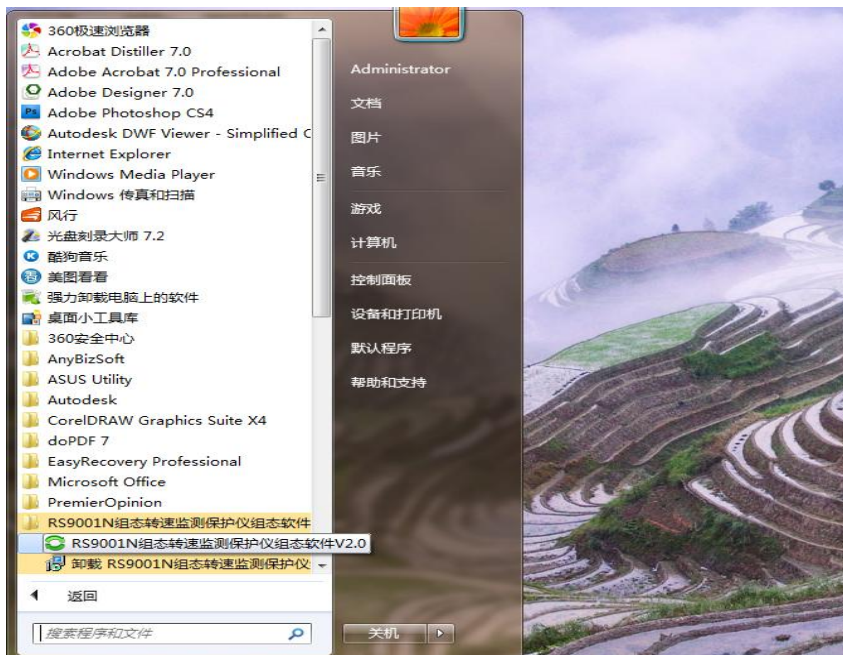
360极速浏览器
Acrobat Distiller 7.0
Adobe Acrobat 7.0 Professional
Adobe Designer 7.0
Adobe Photoshop CS4
Autodesk DWF Viewer - Simplified C
Internet Explorer
Windows Media Player
Windows 传真和扫描
风行
光盘刻录大师 7.2
酷狗音乐
美图看看
强力卸载电脑上的软件
桌面小工具库
360安全中心
AnyBizSoft
ASUS Utility
Autodesk
CorelDRAW Graphics Suite X4
doPDF 7
EasyRecovery Professional
Microsoft Office
PremierOpinion
RS9001N组态转速监测保护仪组态软件
RS9001N组态转速监测保护仪组态软件V2.0
卸载 RS9001N组态转速监测保护仪
返回
搜索程序和文件

Administrator
文档
图片
音乐
游戏
计算机
控制面板
设备和打印机
默认程序
帮助和支持
关机